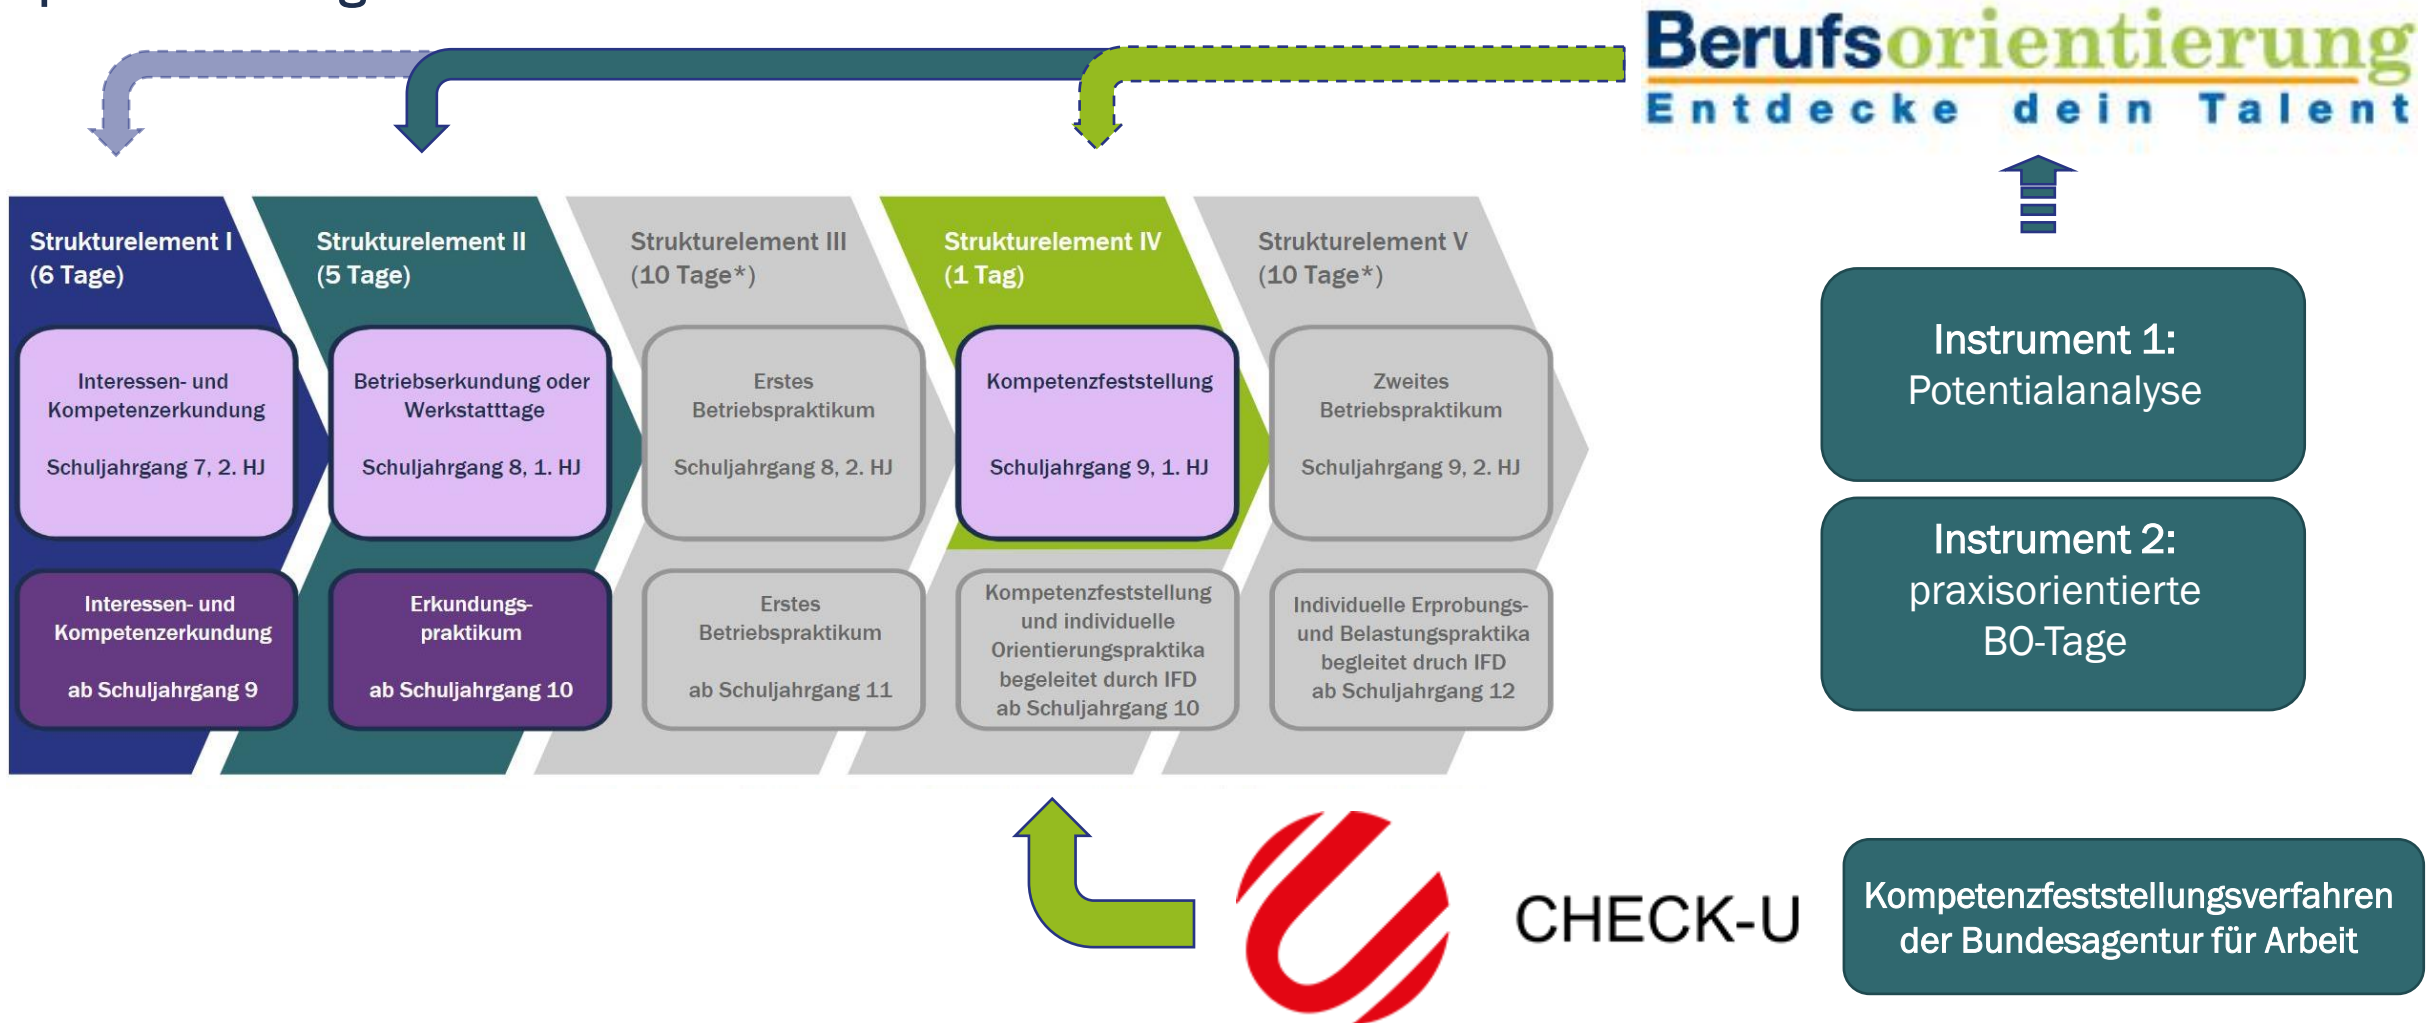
Berufsorientierung
Entdecke dein Talent

Strukturelement I
(6 Tage)

Interessen- und Kompetenzerkundung

Schuljahrgang 7, 2. HJ

Interessen- und Kompetenzerkundung

ab Schuljahrgang 9

Strukturelement II
(5 Tage)

Betriebserkundung oder Werkstatttage

Schuljahrgang 8, 1. HJ

Erkundungspraktikum

ab Schuljahrgang 10

Strukturelement III
(10 Tage*)

Erstes Betriebspraktikum

Schuljahrgang 8, 2. HJ

Erstes Betriebspraktikum

ab Schuljahrgang 11

Strukturelement IV
(1 Tag)

Kompetenzfeststellung

Schuljahrgang 9, 1. HJ

Kompetenzfeststellung und individuelle Orientierungspraktika begeleitet durch IFD ab Schuljahrgang 10

Strukturelement V
(10 Tage*)

Zweites Betriebspraktikum

Schuljahrgang 9, 2. HJ

Individuelle Erprobungs- und Belastungspraktika begleitet druch IFD ab Schuljahrgang 12

Instrument 1:
Potentialanalyse

Instrument 2:
praxisorientierte BO-Tage

CHECK-U

Kompetenzfeststellungsverfahren der Bundesagentur für Arbeit